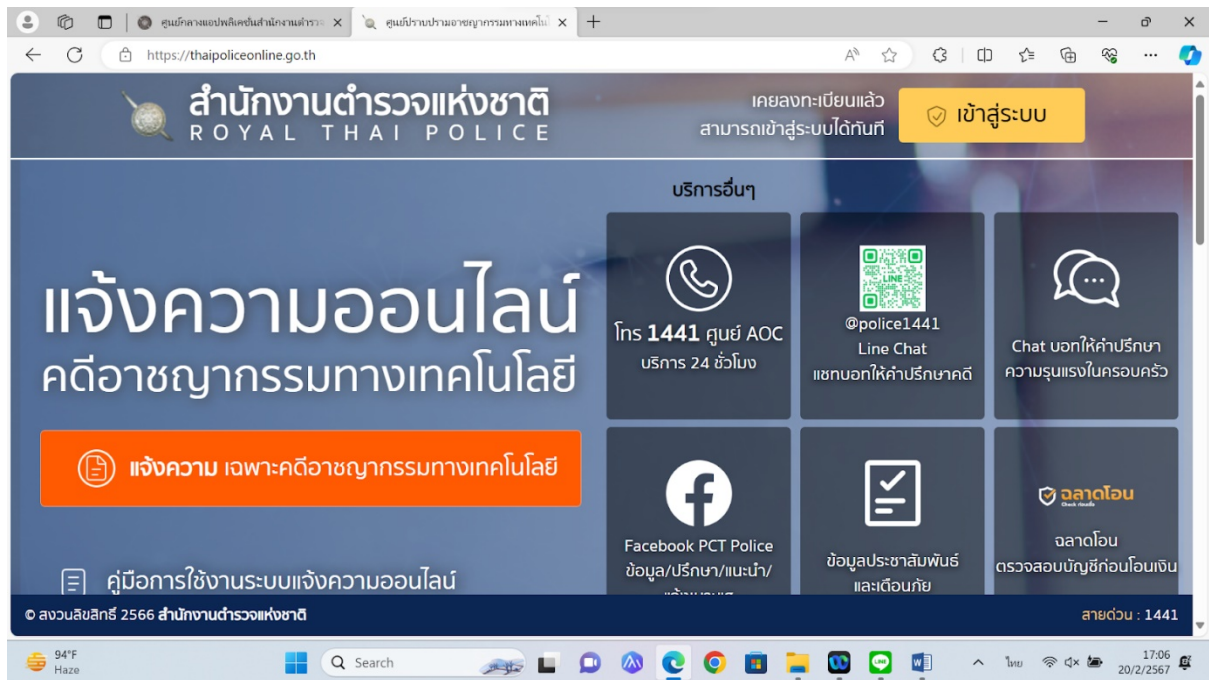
ศูนย์กลางแอปพลิเคชันสำนักงานตำรวจ ×
ศูนย์ปราบปรามอาชญากรรมทางเทคโนโ ×
https://thaipoliceonline.go.th

สำนักงานตำรวจแห่งชาติ
ROYAL THAI POLICE

เคยลงทะเบียนแล้ว
สามารถเข้าสู่ระบบได้ทันที
เข้าสู่ระบบ

บริการอื่นๆ

แจ้งความออนไลน์
คดีอาชญากรรมทางเทคโนโลยี

แจ้งความ เฉพาะคดีอาชญากรรมทางเทคโนโลยี

คู่มือการใช้งานระบบแจ้งความออนไลน์

โทร 1441 ศูนย์ AOC
บริการ 24 ชั่วโมง

@police1441
Line Chat
แชทบอทให้คำปรึกษาคดี

Chat บอทให้คำปรึกษา
ความรุนแรงในครอบครัว

Facebook PCT Police
ข้อมูล/ปรึกษา/แนะนำ/
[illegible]

ข้อมูลประชาสัมพันธ์
และเตือนภัย

ฉลาดโอน
ฉลาดโอน
ตรวจสอบบัญชีก่อนโอนเงิน

© สงวนลิขสิทธิ์ 2566 สำนักงานตำรวจแห่งชาติ
สายด่วน : 1441

94°F
Haze
Search
ไทย
17:06
20/2/2567